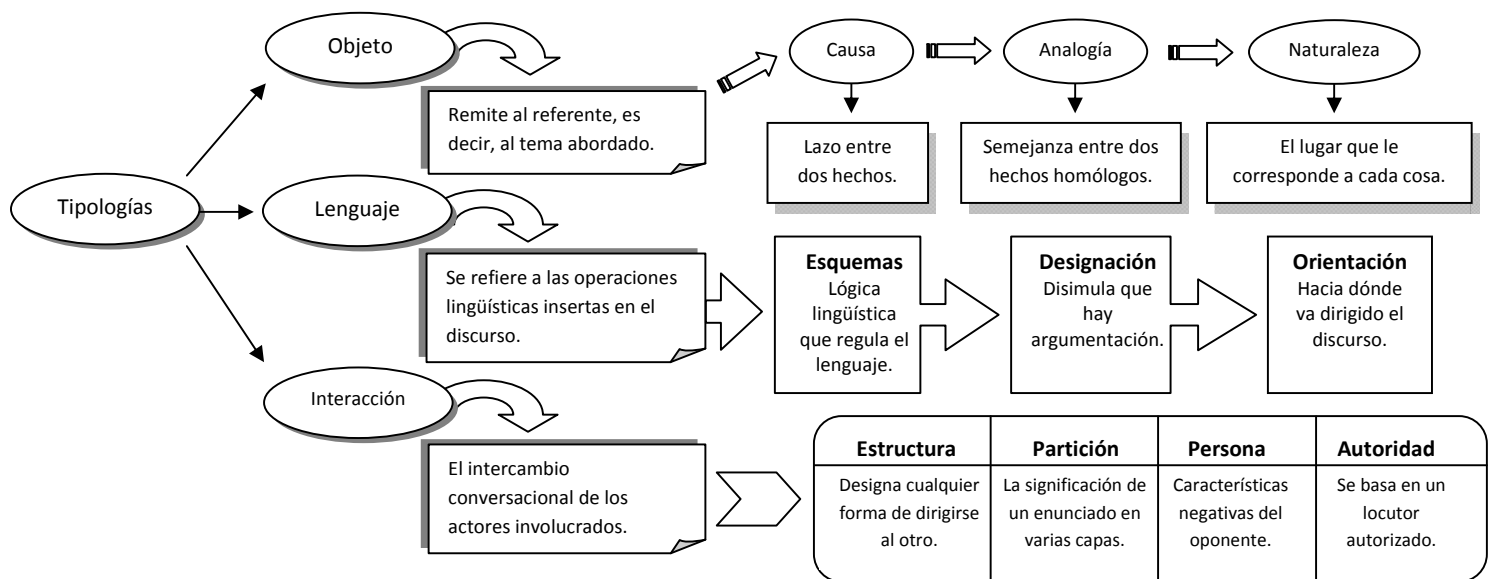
Tipologías

Objeto

Remite al referente, es decir, al tema abordado.

Causa

Lazo entre dos hechos.

Analogía

Semejanza entre dos hechos homólogos.

Naturaleza

El lugar que le corresponde a cada cosa.

Lenguaje

Se refiere a las operaciones lingüísticas insertas en el discurso.

**Esquemas**
Lógica lingüística que regula el lenguaje.

**Designación**
Disimula que hay argumentación.

**Orientación**
Hacia dónde va dirigido el discurso.

Interacción

El intercambio conversacional de los actores involucrados.

| **Estructura** | **Partición** | **Persona** | **Autoridad** |
|---|---|---|---|
| Designa cualquier forma de dirigirse al otro. | La significación de un enunciado en varias capas. | Características negativas del oponente. | Se basa en un locutor autorizado. |